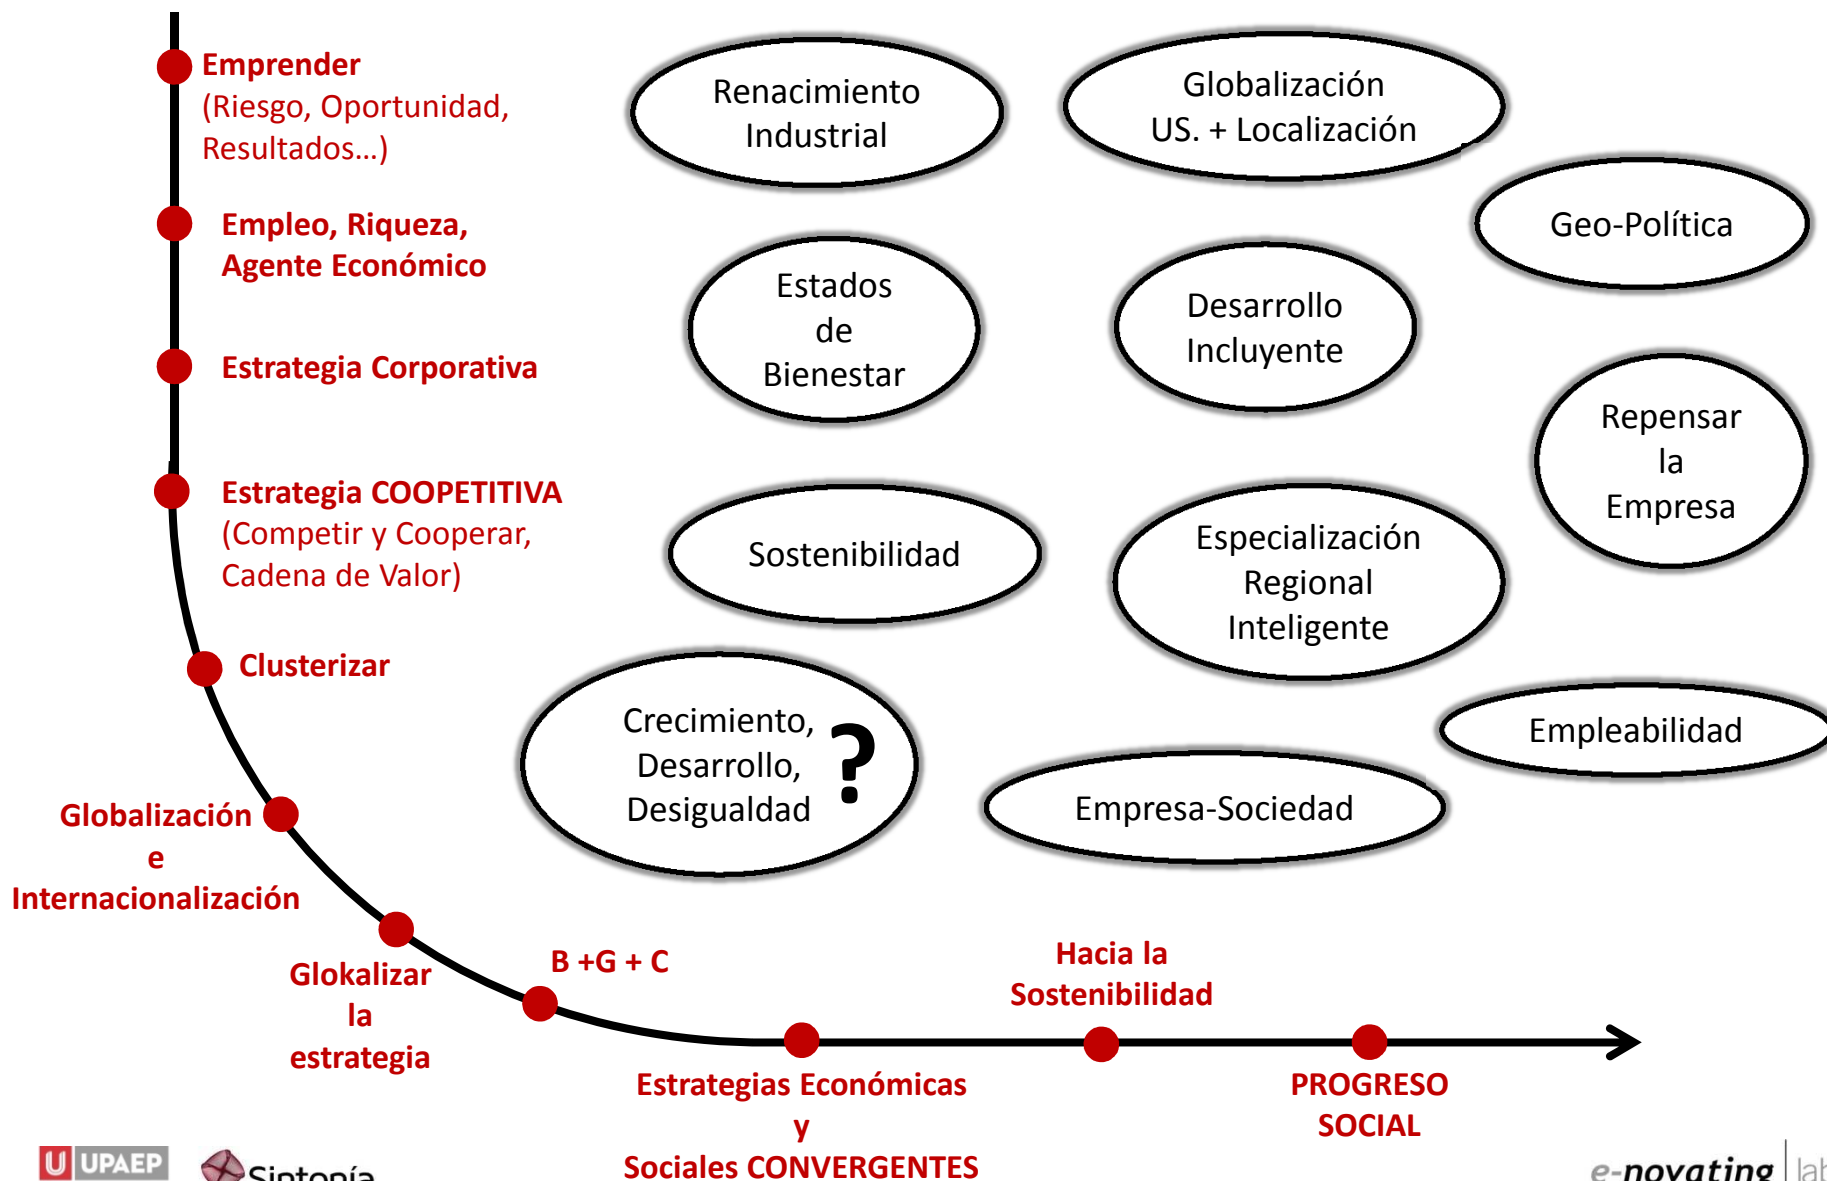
Emprender
(Riesgo, Oportunidad, Resultados…)

Empleo, Riqueza, Agente Económico

Estrategia Corporativa

Estrategia COOPETITIVA
(Competir y Cooperar, Cadena de Valor)

Clusterizar

Globalización e Internacionalización

Glokalizar la estrategia

B +G + C

Estrategias Económicas y Sociales CONVERGENTES

Hacia la Sostenibilidad

PROGRESO SOCIAL

Renacimiento Industrial

Globalización US. + Localización

Geo-Política

Estados de Bienestar

Desarrollo Incluyente

Repensar la Empresa

Sostenibilidad

Especialización Regional Inteligente

Crecimiento, Desarrollo, Desigualdad ?

Empleabilidad

Empresa-Sociedad

U UPAEP

Sintonía

e-novating lab